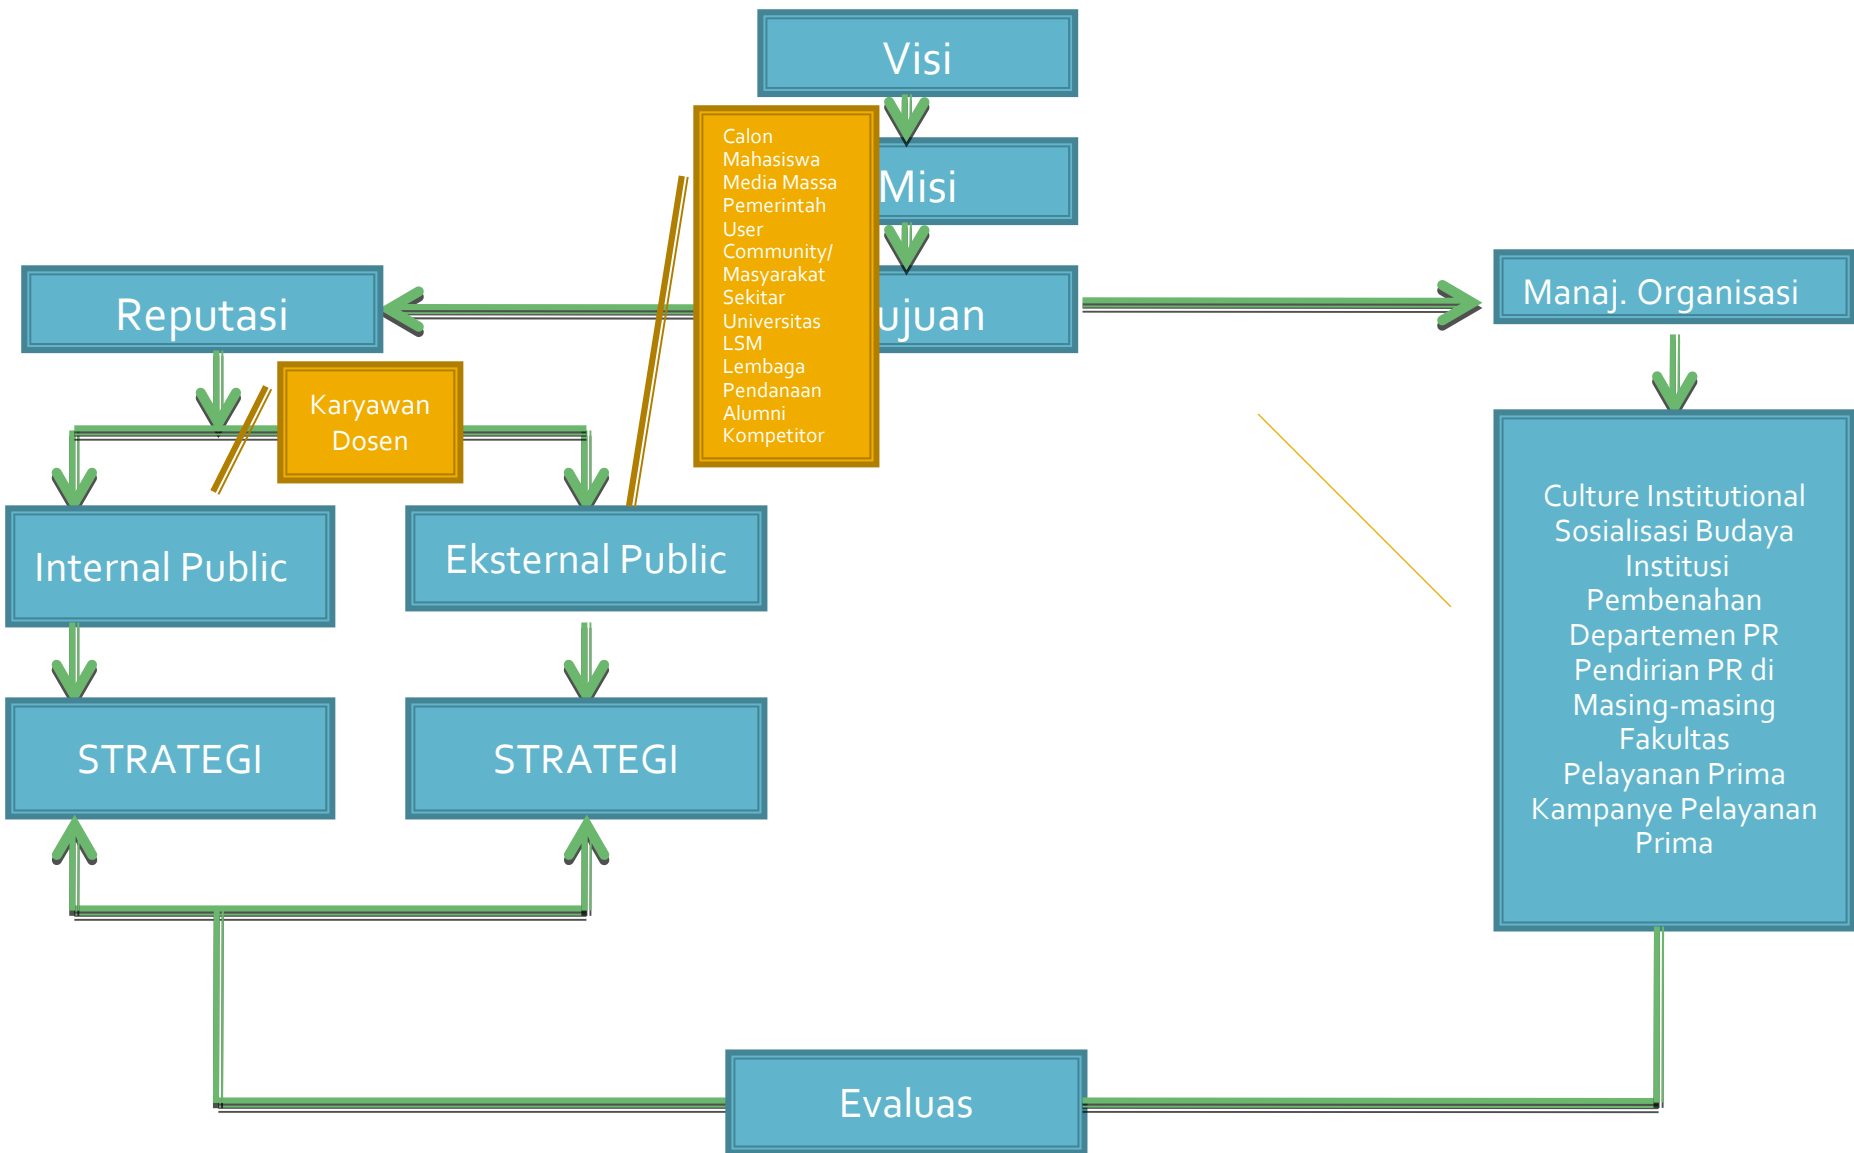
Visi

Misi

ujuan

Calon Mahasiswa
Media Massa
Pemerintah
User
Community/ Masyarakat Sekitar Universitas
LSM
Lembaga Pendanaan
Alumni
Kompetitor

Reputasi

Manaj. Organisasi

Karyawan
Dosen

Internal Public

Eksternal Public

STRATEGI

STRATEGI

Culture Institutional
Sosialisasi Budaya Institusi
Pembenahan Departemen PR
Pendirian PR di Masing-masing Fakultas
Pelayanan Prima
Kampanye Pelayanan Prima

Evaluas